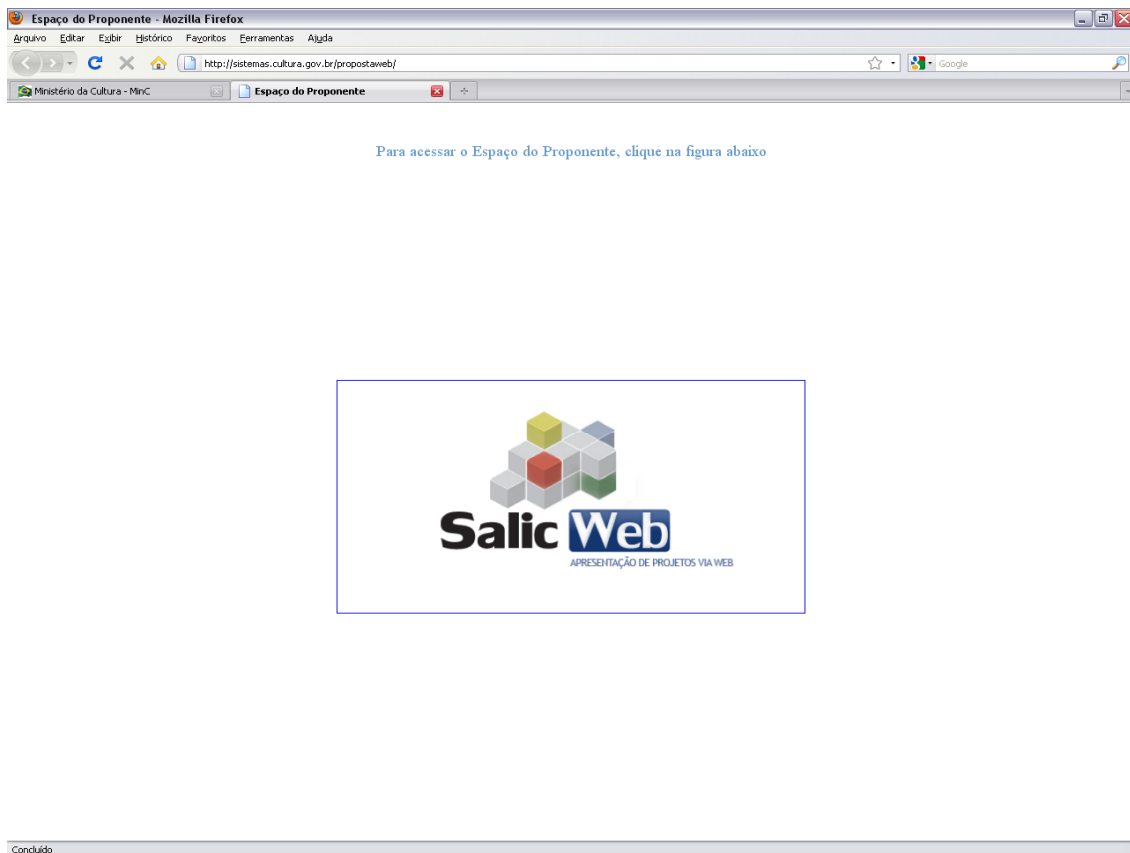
Espaço do Proponente - Mozilla Firefox

Arquivo Editar Exibir Histórico Favoritos Ferramentas Ajuda

http://sistemas.cultura.gov.br/propostaweb/

Google

Ministério da Cultura - MinC

Espaço do Proponente

Para acessar o Espaço do Proponente, clique na figura abaixo

Salic Web

APRESENTAÇÃO DE PROJETOS VIA WEB

Concluído